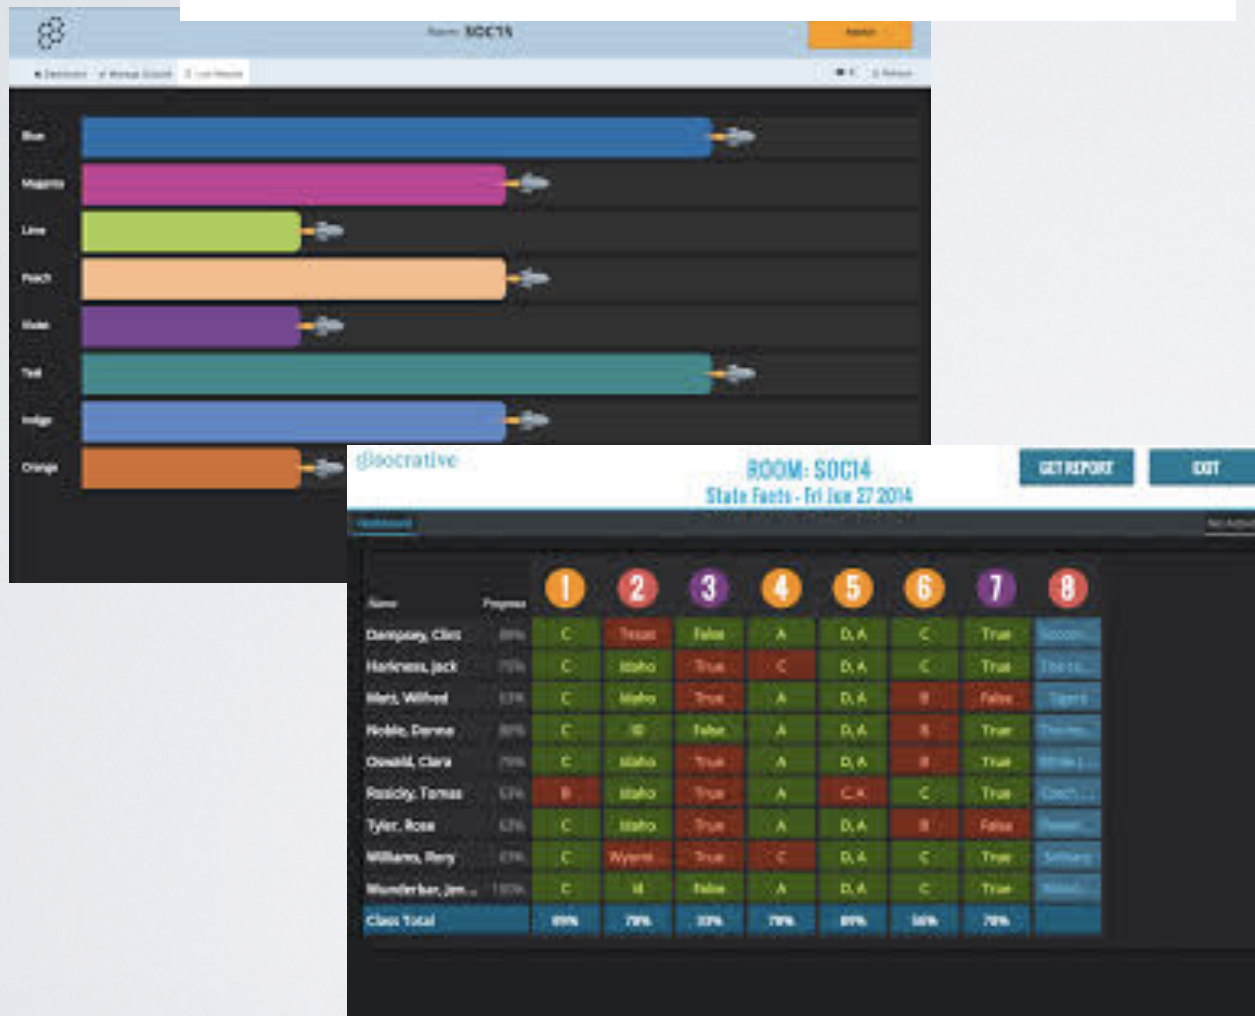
Room: SOC15

Finish

Dashboard Manage Quizzes Live Results

Blue
Magenta
Lime
Peach
Violet
Teal
Indigo
Orange

socrative

ROOM: SOC14
State Facts - Fri Jun 27 2014

GET REPORT

EXIT

Dashboard

| Name | Progress | 1 | 2 | 3 | 4 | 5 | 6 | 7 | 8 |
|---|---|---|---|---|---|---|---|---|---|
| Dempsey, Clint | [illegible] | C | Texas | False | A | D, A | C | True | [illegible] |
| Harkness, Jack | 75% | C | Idaho | True | C | D, A | C | True | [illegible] |
| Marz, Wilfred | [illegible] | C | Idaho | True | A | D, A | B | False | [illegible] |
| Noble, Donna | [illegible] | C | ID | False | A | D, A | B | True | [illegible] |
| Oswald, Clara | 75% | C | Idaho | True | A | D, A | B | True | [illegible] |
| Rosicky, Tomas | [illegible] | B | Idaho | True | A | C, A | C | True | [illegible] |
| Tyler, Rose | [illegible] | C | Idaho | True | A | D, A | B | False | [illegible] |
| Williams, Rory | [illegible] | C | Wyomi... | True | C | D, A | C | True | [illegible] |
| Wunderbar, Jim... | 100% | C | Id | False | A | D, A | C | True | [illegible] |
| Class Total | | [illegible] | 78% | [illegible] | 78% | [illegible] | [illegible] | 78% | |